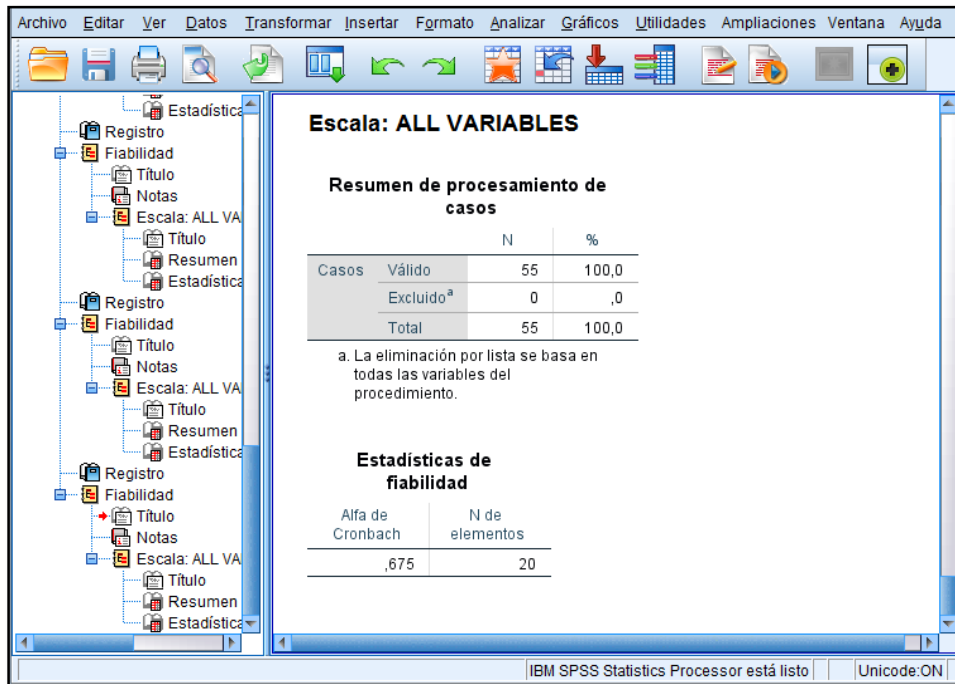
Archivo Editar Ver Datos Transformar Insertar Formato Analizar Gráficos Utilidades Ampliaciones Ventana Ayuda

Estadística
Registro
Fiabilidad
Título
Notas
Escala: ALL VA
Título
Resumen
Estadística
Registro
Fiabilidad
Título
Notas
Escala: ALL VA
Título
Resumen
Estadística
Registro
Fiabilidad
Título
Notas
Escala: ALL VA
Título
Resumen
Estadística

Escala: ALL VARIABLES

Resumen de procesamiento de casos

| | | N | % |
|---|---|---|---|
| Casos | Válido | 55 | 100,0 |
| | Excluido$^a$ | 0 | ,0 |
| | Total | 55 | 100,0 |

a. La eliminación por lista se basa en todas las variables del procedimiento.

Estadísticas de fiabilidad

| Alfa de Cronbach | N de elementos |
|---|---|
| ,675 | 20 |

IBM SPSS Statistics Processor está listo
Unicode:ON